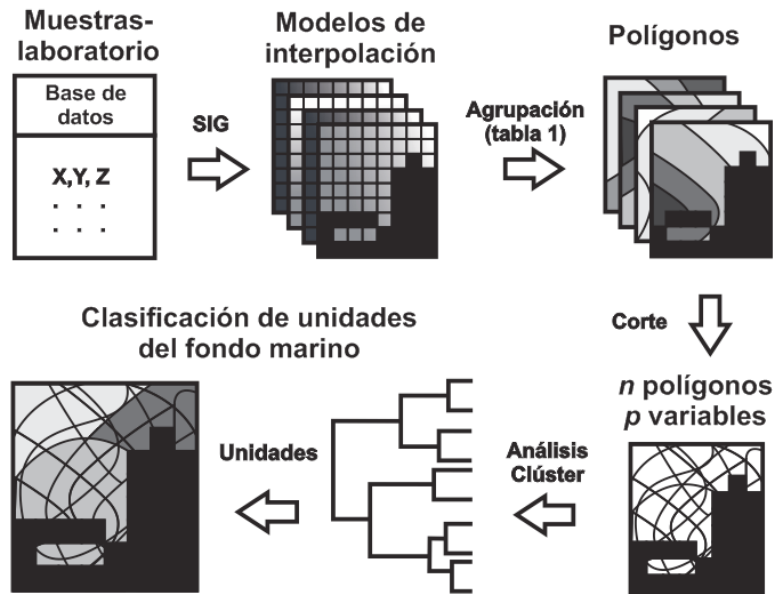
Muestras-laboratorio

Base de datos

X,Y, Z
. . .
. . .

SIG

Modelos de interpolación

Agrupación (tabla 1)

Polígonos

Corte

$n$ polígonos
$p$ variables

Análisis Clúster

Unidades

Clasificación de unidades del fondo marino